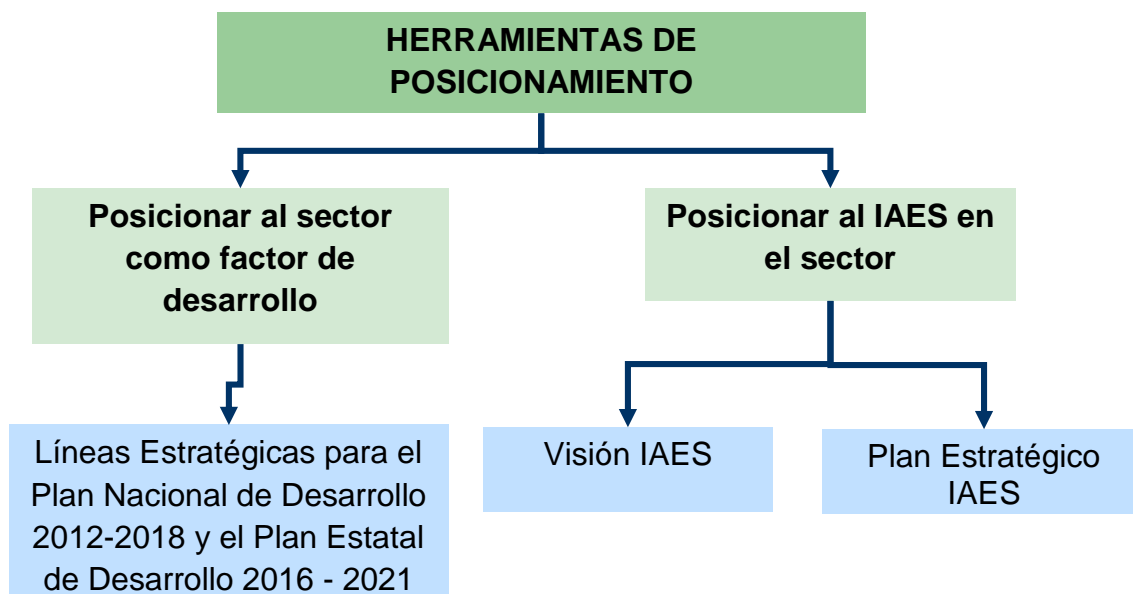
HERRAMIENTAS DE POSICIONAMIENTO

Posicionar al sector como factor de desarrollo

Posicionar al IAES en el sector

Líneas Estratégicas para el Plan Nacional de Desarrollo 2012-2018 y el Plan Estatal de Desarrollo 2016 - 2021

Visión IAES

Plan Estratégico IAES